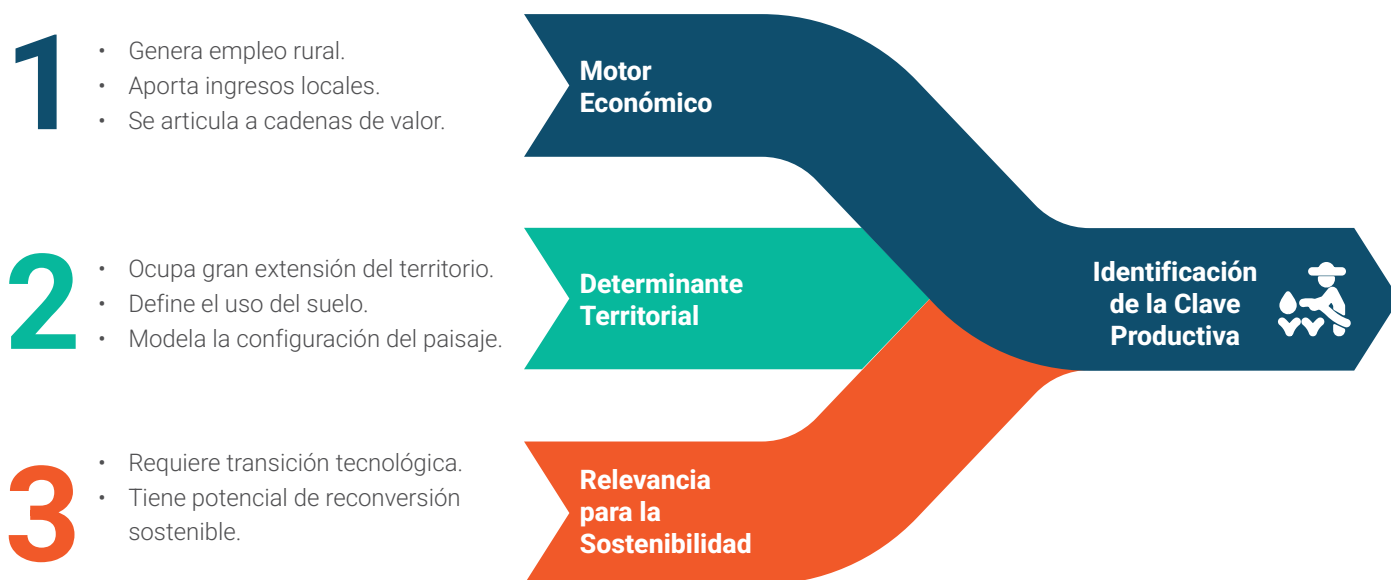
1

- Genera empleo rural.
- Aporta ingresos locales.
- Se articula a cadenas de valor.

Motor Económico

2

- Ocupa gran extensión del territorio.
- Define el uso del suelo.
- Modela la configuración del paisaje.

Determinante Territorial

3

- Requiere transición tecnológica.
- Tiene potencial de reconversión sostenible.

Relevancia para la Sostenibilidad

Identificación de la Clave Productiva